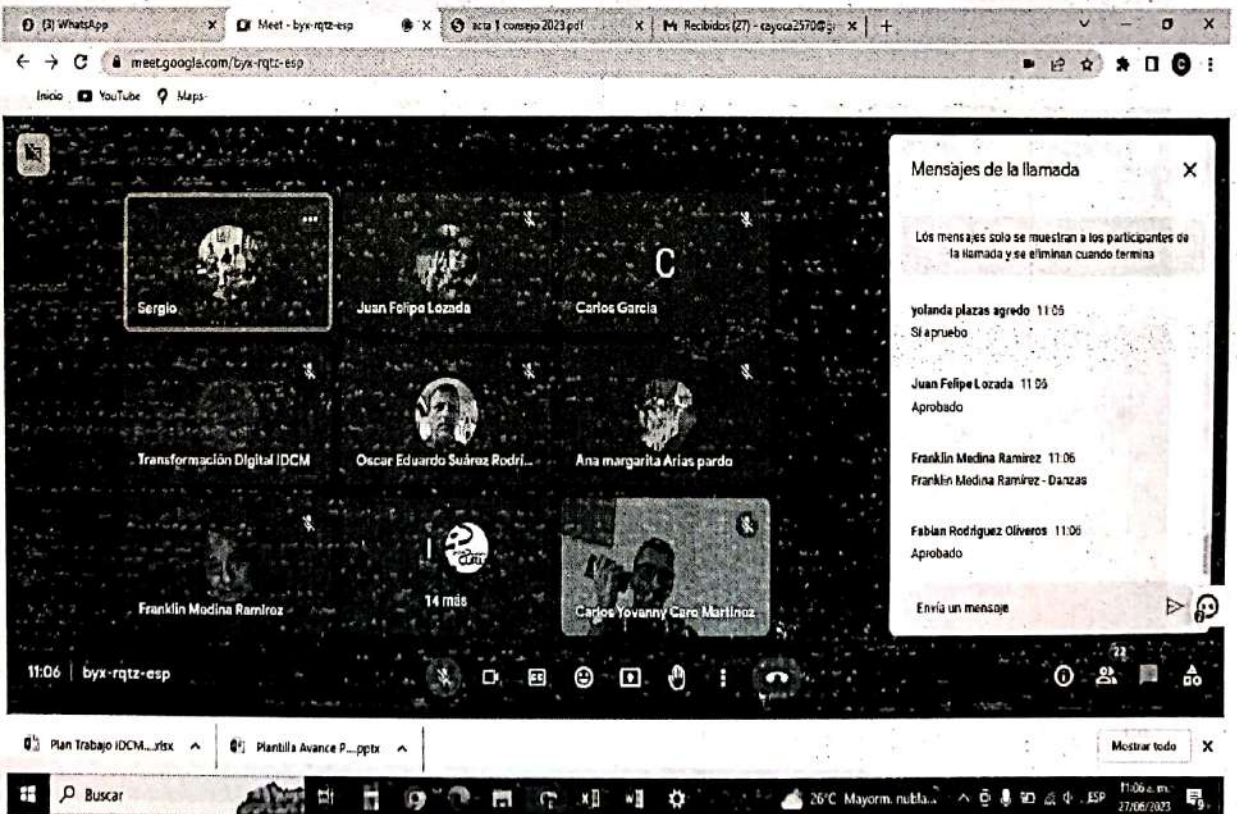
(3) WhatsApp | Meet - byx-rqtz-esp | acta 1 consejo 2023.pdf | Recibidos (27) - cayoca2570@g

meet.google.com/byx-rqtz-esp

Inicio YouTube Maps

Sergio

Juan Felipe Lozada

C

Carlos Garcia

Transformación Digital IDCM

Oscar Eduardo Suárez Rodri...

Ana margarita Arias pardo

Franklin Medina Ramirez

14 más

Carlos Yovanny Caro Martinez

Mensajes de la llamada

Los mensajes solo se muestran a los participantes de la llamada y se eliminan cuando termina

yolanda plazas agredo 11:06
Si apruebo

Juan Felipe Lozada 11:06
Aprobado

Franklin Medina Ramirez 11:06
Franklin Medina Ramirez - Danzas

Fabian Rodriguez Oliveros 11:06
Aprobado

Envía un mensaje

11:06 | byx-rqtz-esp

22

Plan Trabajo IDCM....xlsx

Plantilla Avance P....pptx

Mostrar todo

Buscar

26°C Mayorm. nubla...

ESP

11:06 a. m.
27/06/2023